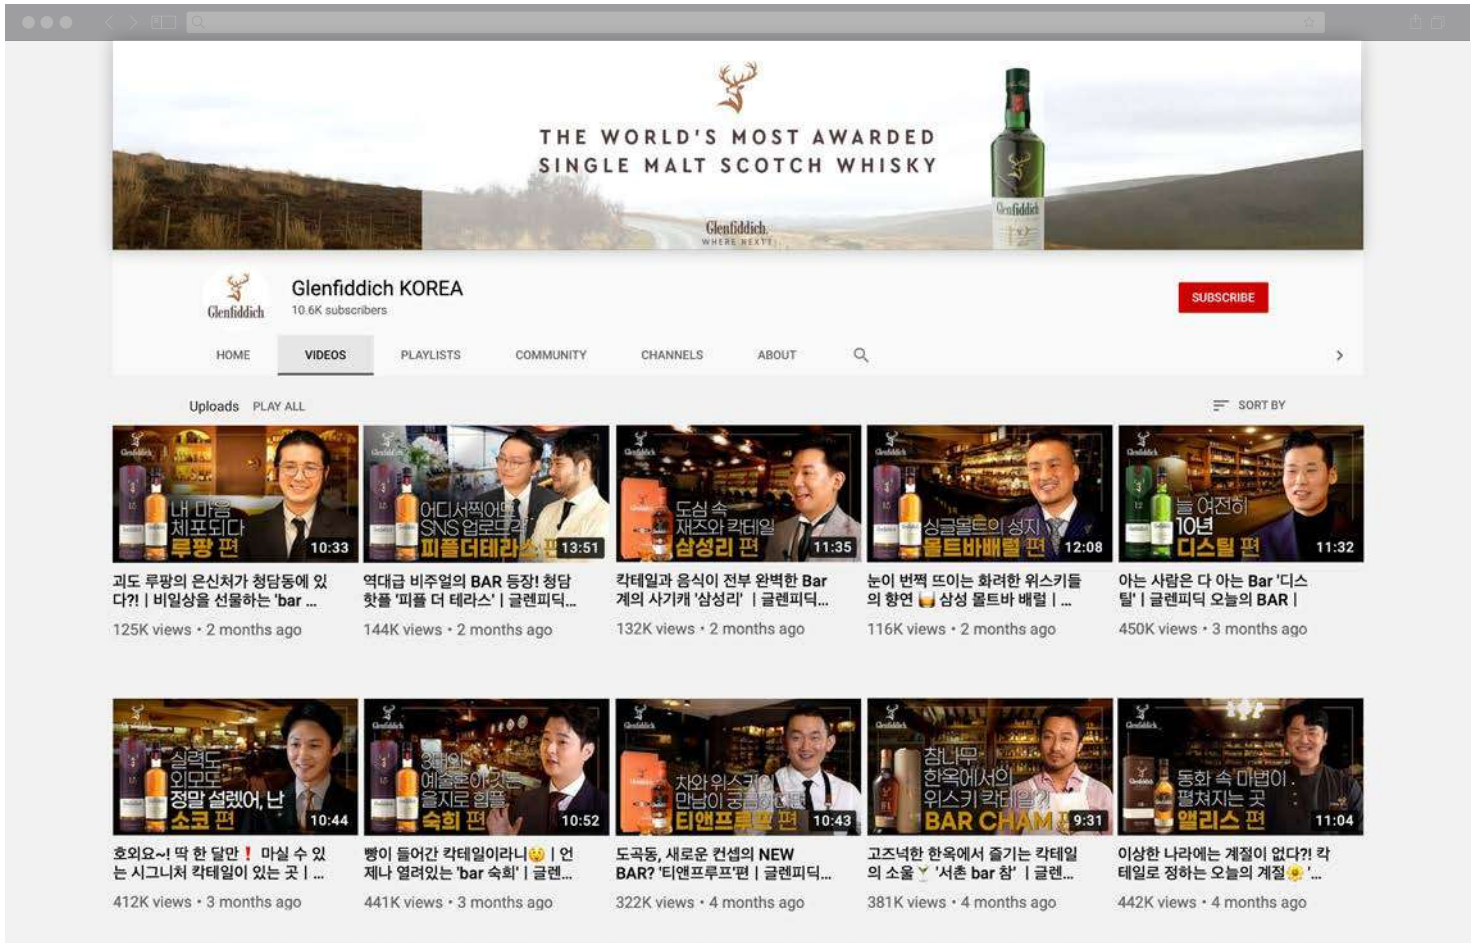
THE WORLD'S MOST AWARDED SINGLE MALT SCOTCH WHISKY

Glenfiddich
WHERE NEXT?

Glenfiddich

Glenfiddich KOREA
10.6K subscribers

SUBSCRIBE

HOME VIDEOS PLAYLISTS COMMUNITY CHANNELS ABOUT

Uploads PLAY ALL

SORT BY

내 마음 체포되다 루팡 편 10:33
괴도 루팡의 은신처가 청담동에 있다?! | 비밀상을 선물하는 'bar ...
125K views • 2 months ago

어디서찍어도 SNS 업로드각 피플 더 테라스 편 13:51
역대급 비주얼의 BAR 등장! 청담 핫플 '피플 더 테라스' | 글렌피딕...
144K views • 2 months ago

도심 속 재즈와 칵테일 삼성리 편 11:35
칵테일과 음식이 전부 완벽한 Bar계의 사기캐 '삼성리' | 글렌피딕...
132K views • 2 months ago

싱글몰트의 성지 몰트바배럴 편 12:08
눈이 번쩍 뜨이는 화려한 위스키들의 향연 🥃 삼성 몰트바 배럴 | ...
116K views • 2 months ago

늘 여전히 10년 디스틸 편 11:32
아는 사람은 다 아는 Bar '디스틸' | 글렌피딕 오늘의 BAR |
450K views • 3 months ago

실력도 외모도 정말 설렜어, 난 소코 편 10:44
호외요~! 딱 한 달만❗ 마실 수 있는 시그니처 칵테일이 있는 곳 | ...
412K views • 3 months ago

3대의 예술혼이 깃든 을지로 힙플 숙희 편 10:52
빵이 들어간 칵테일이라니😮 | 언제나 열려있는 'bar 숙희' | 글렌...
441K views • 3 months ago

차와 위스키의 만남이 궁금하다면 티앤프루프 편 10:43
도곡동, 새로운 컨셉의 NEW BAR? '티앤프루프'편 | 글렌피딕...
322K views • 4 months ago

참나무 한옥에서의 위스키 칵테일?! BAR CHAM 9:31
고즈넉한 한옥에서 즐기는 칵테일의 소울🍸 '서촌 bar 참' | 글렌...
381K views • 4 months ago

동화 속 마법이 펼쳐지는 곳 앨리스 편 11:04
이상한 나라에는 계절이 없다?! 칵테일로 정하는 오늘의 계절🌼 '...
442K views • 4 months ago